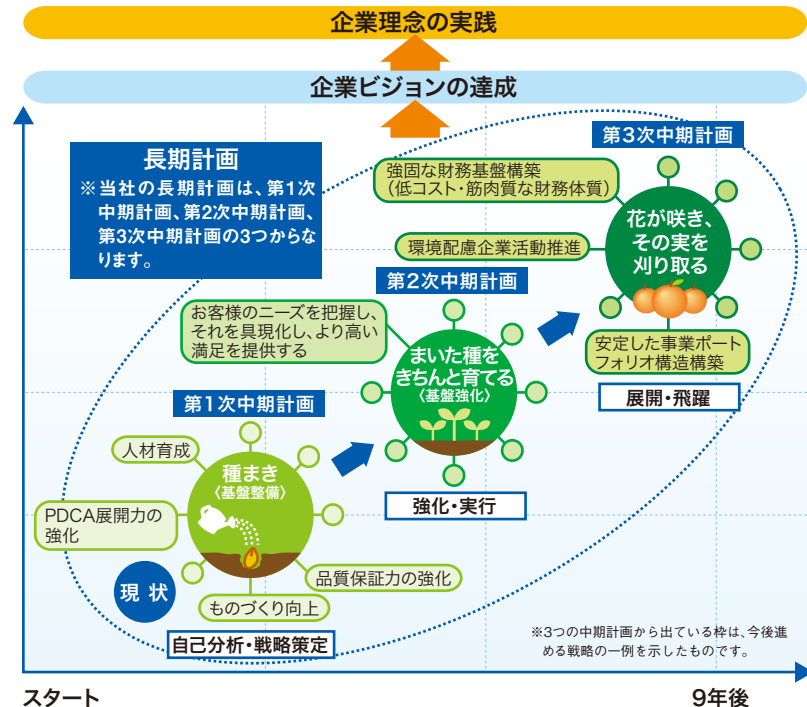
企業理念の実践

企業ビジョンの達成

長期計画
※当社の長期計画は、第1次中期計画、第2次中期計画、第3次中期計画の3つからなります。

第3次中期計画

強固な財務基盤構築
（低コスト・筋肉質な財務体質）

環境配慮企業活動推進

花が咲き、その実を刈り取る

安定した事業ポートフォリオ構造構築

展開・飛躍

第2次中期計画

お客様のニーズを把握し、それを具現化し、より高い満足を提供する

まいた種をきちんと育てる
〈基盤強化〉

強化・実行

第1次中期計画

人材育成

種まき
〈基盤整備〉

PDCA展開力の強化

品質保証力の強化

ものづくり向上

現状

自己分析・戦略策定

※3つの中期計画から出ている枠は、今後進める戦略の一例を示したものです。

スタート

9年後